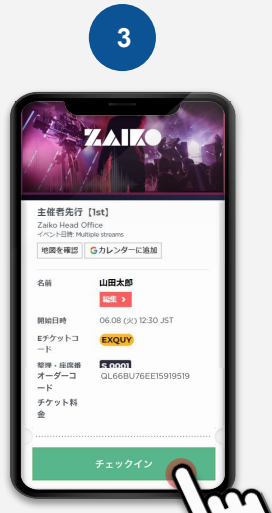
3

ZAIKO

主催者先行【1st】
Zaiko Head Office
イベント日時: Multiple streams

地図を確認 Gカレンダーに追加

名前 山田太郎
編集 >

開始日時 06.08 (火) 12:30 JST

Eチケットコード EXQUY

整理・座席番 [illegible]

オーダーコード QL66BU76EE15919519

チケット料金

チェックイン